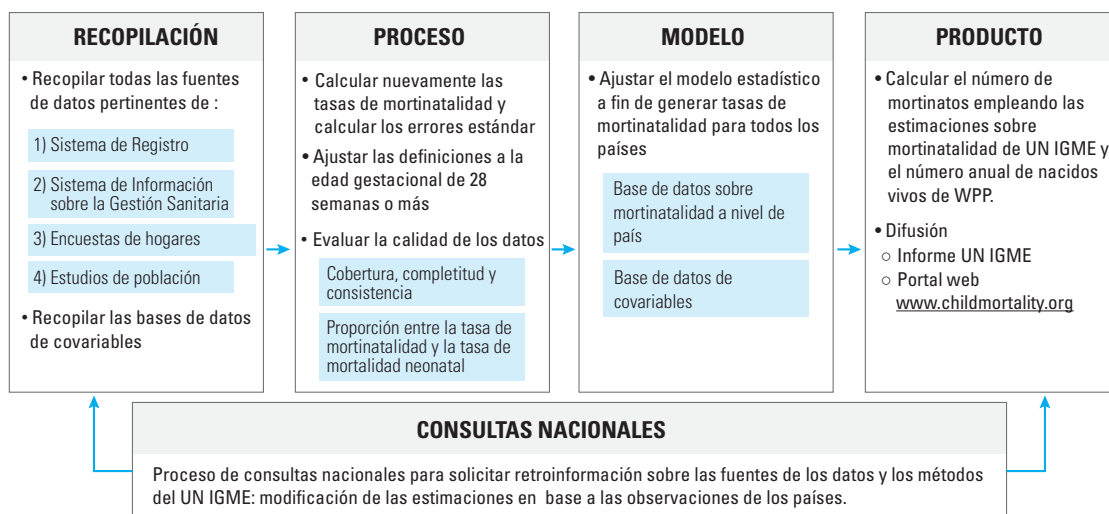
RECOPILACIÓN

• Recopilar todas las fuentes de datos pertinentes de :

1) Sistema de Registro

2) Sistema de Información sobre la Gestión Sanitaria

3) Encuestas de hogares

4) Estudios de población

• Recopilar las bases de datos de covariables

PROCESO

• Calcular nuevamente las tasas de mortinatalidad y calcular los errores estándar

• Ajustar las definiciones a la edad gestacional de 28 semanas o más

• Evaluar la calidad de los datos

Cobertura, completitud y consistencia

Proporción entre la tasa de mortinatalidad y la tasa de mortalidad neonatal

MODELO

• Ajustar el modelo estadístico a fin de generar tasas de mortinatalidad para todos los países

Base de datos sobre mortinatalidad a nivel de país

Base de datos de covariables

PRODUCTO

• Calcular el número de mortinatos empleando las estimaciones sobre mortinatalidad de UN IGME y el número anual de nacidos vivos de WPP.

• Difusión
○ Informe UN IGME
○ Portal web www.childmortality.org

CONSULTAS NACIONALES

Proceso de consultas nacionales para solicitar retroinformación sobre las fuentes de los datos y los métodos del UN IGME: modificación de las estimaciones en base a las observaciones de los países.